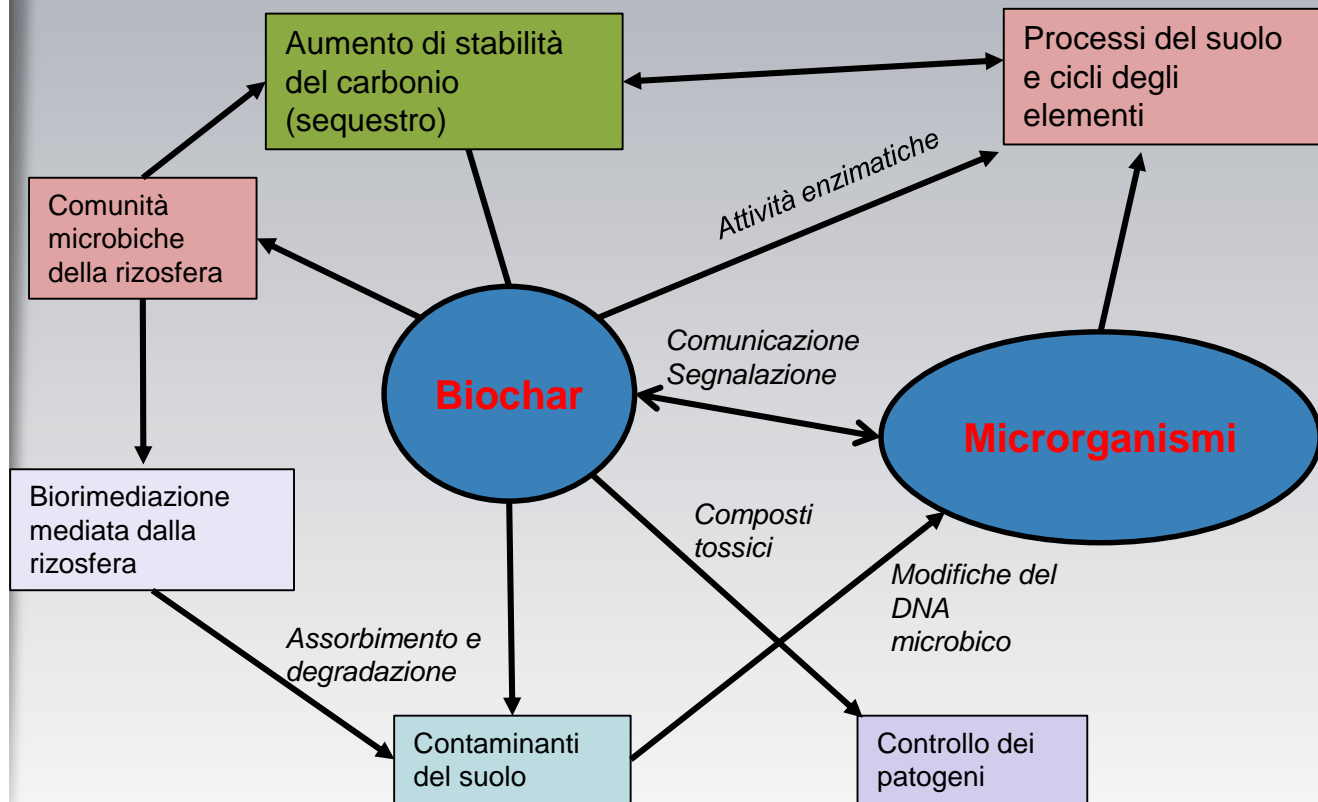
Aumento di stabilità del carbonio (sequestro)

Processi del suolo e cicli degli elementi

Comunità microbiche della rizosfera

Attività enzimatiche

Comunicazione
Segnalazione

Biochar

Microrganismi

Biorimediazione mediata dalla rizosfera

Composti tossici

Modifiche del DNA microbico

Assorbimento e degradazione

Contaminanti del suolo

Controllo dei patogeni